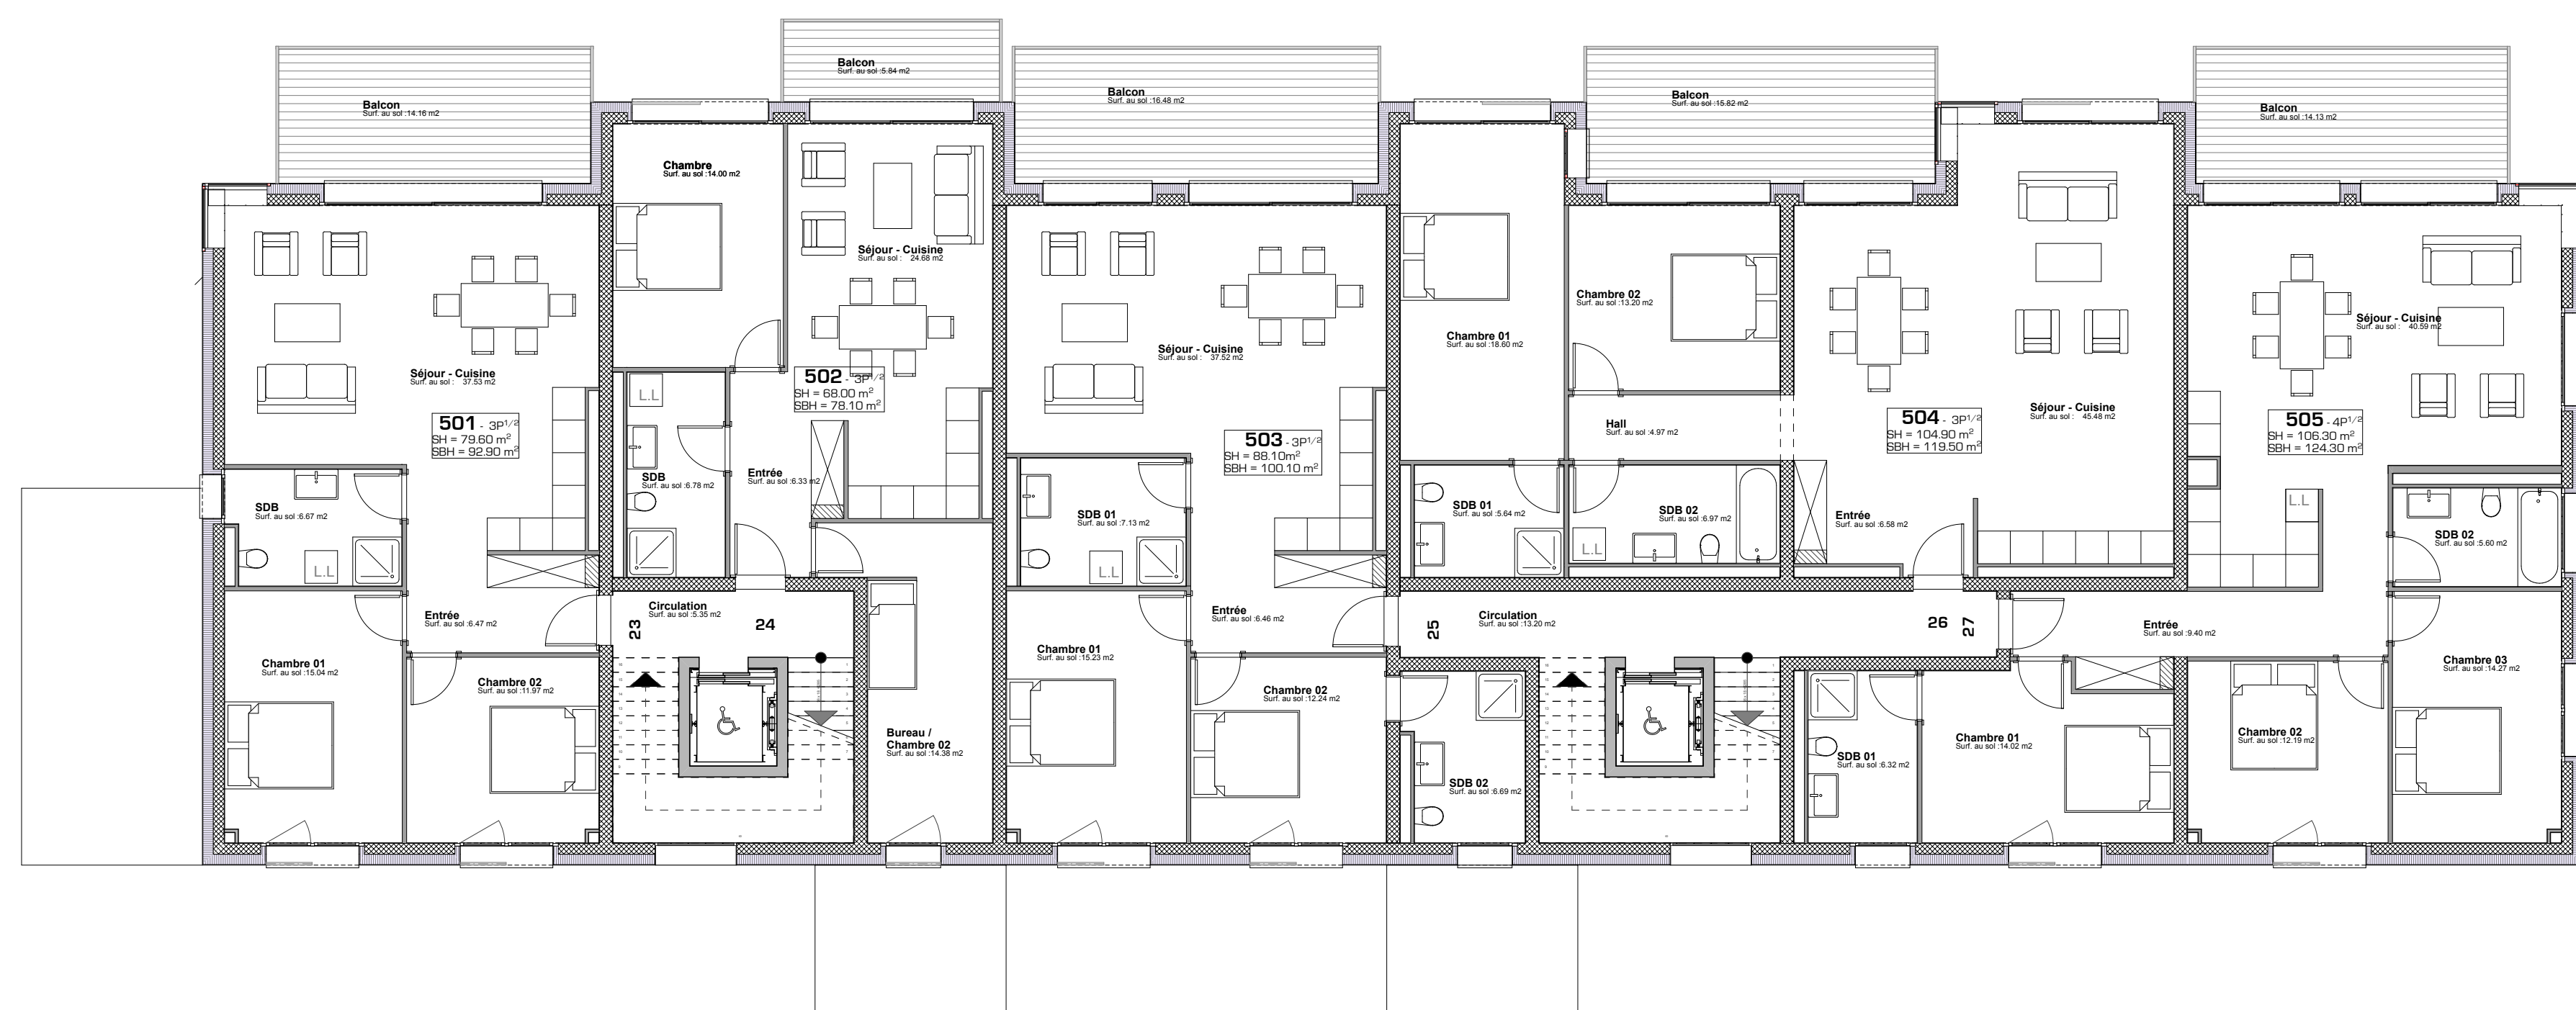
Balcon
Surf. au sol :5.84 m2

Balcon
Surf. au sol :14.16 m2

Balcon
Surf. au sol :16.48 m2

Balcon
Surf. au sol :15.82 m2

Balcon
Surf. au sol :14.13 m2

Chambre
Surf. au sol :14.00 m2

Séjour - Cuisine
Surf. au sol : 24.68 m2

Séjour - Cuisine
Surf. au sol : 37.53 m2

501 - 3P$^{1/2}$
SH = 79.60 m$^2$
SBH = 92.90 m$^2$

502 - 3P$^{1/2}$
SH = 68.00 m$^2$
SBH = 78.10 m$^2$

L.L

SDB
Surf. au sol :6.78 m2

Entrée
Surf. au sol :6.33 m2

SDB
Surf. au sol :6.67 m2

L.L

Entrée
Surf. au sol :6.47 m2

Circulation
Surf. au sol :5.35 m2

23

24

Chambre 01
Surf. au sol :15.04 m2

Chambre 02
Surf. au sol :11.97 m2

Bureau / Chambre 02
Surf. au sol :14.38 m2

Séjour - Cuisine
Surf. au sol : 37.52 m2

503 - 3P$^{1/2}$
SH = 88.10m$^2$
SBH = 100.10 m$^2$

SDB 01
Surf. au sol :7.13 m2

L.L

Entrée
Surf. au sol :6.46 m2

Chambre 01
Surf. au sol :15.23 m2

Chambre 02
Surf. au sol :12.24 m2

Chambre 01
Surf. au sol :18.60 m2

Chambre 02
Surf. au sol :13.20 m2

Hall
Surf. au sol :4.97 m2

SDB 01
Surf. au sol :5.64 m2

SDB 02
Surf. au sol :6.97 m2

L.L

Entrée
Surf. au sol :6.58 m2

504 - 3P$^{1/2}$
SH = 104.90 m$^2$
SBH = 119.50 m$^2$

Séjour - Cuisine
Surf. au sol : 45.48 m2

Circulation
Surf. au sol :13.20 m2

25

26

27

SDB 02
Surf. au sol :6.69 m2

SDB 01
Surf. au sol :6.32 m2

Chambre 01
Surf. au sol :14.02 m2

Séjour - Cuisine
Surf. au sol : 40.59 m2

505 - 4P$^{1/2}$
SH = 106.30 m$^2$
SBH = 124.30 m$^2$

L.L

SDB 02
Surf. au sol :5.60 m2

Entrée
Surf. au sol :9.40 m2

Chambre 02
Surf. au sol :12.19 m2

Chambre 03
Surf. au sol :14.27 m2